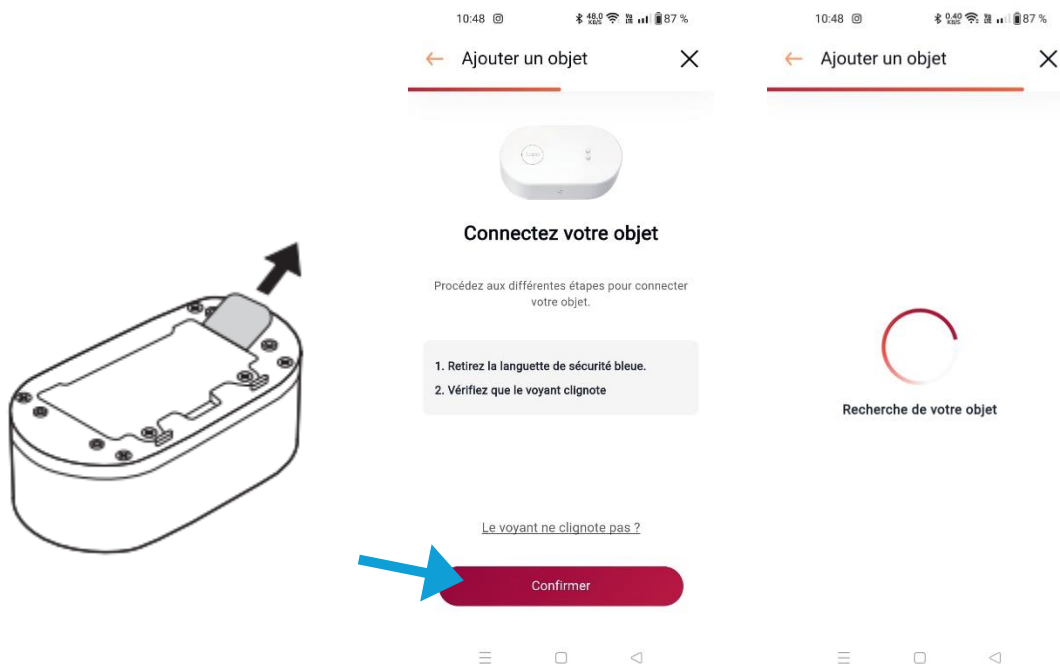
10:48 87 %

Ajouter un objet

Connectez votre objet

Procédez aux différentes étapes pour connecter votre objet.

1. Retirez la languette de sécurité bleue.
2. Vérifiez que le voyant clignote

Le voyant ne clignote pas ?

Confirmer

10:48 87 %

Ajouter un objet

Recherche de votre objet